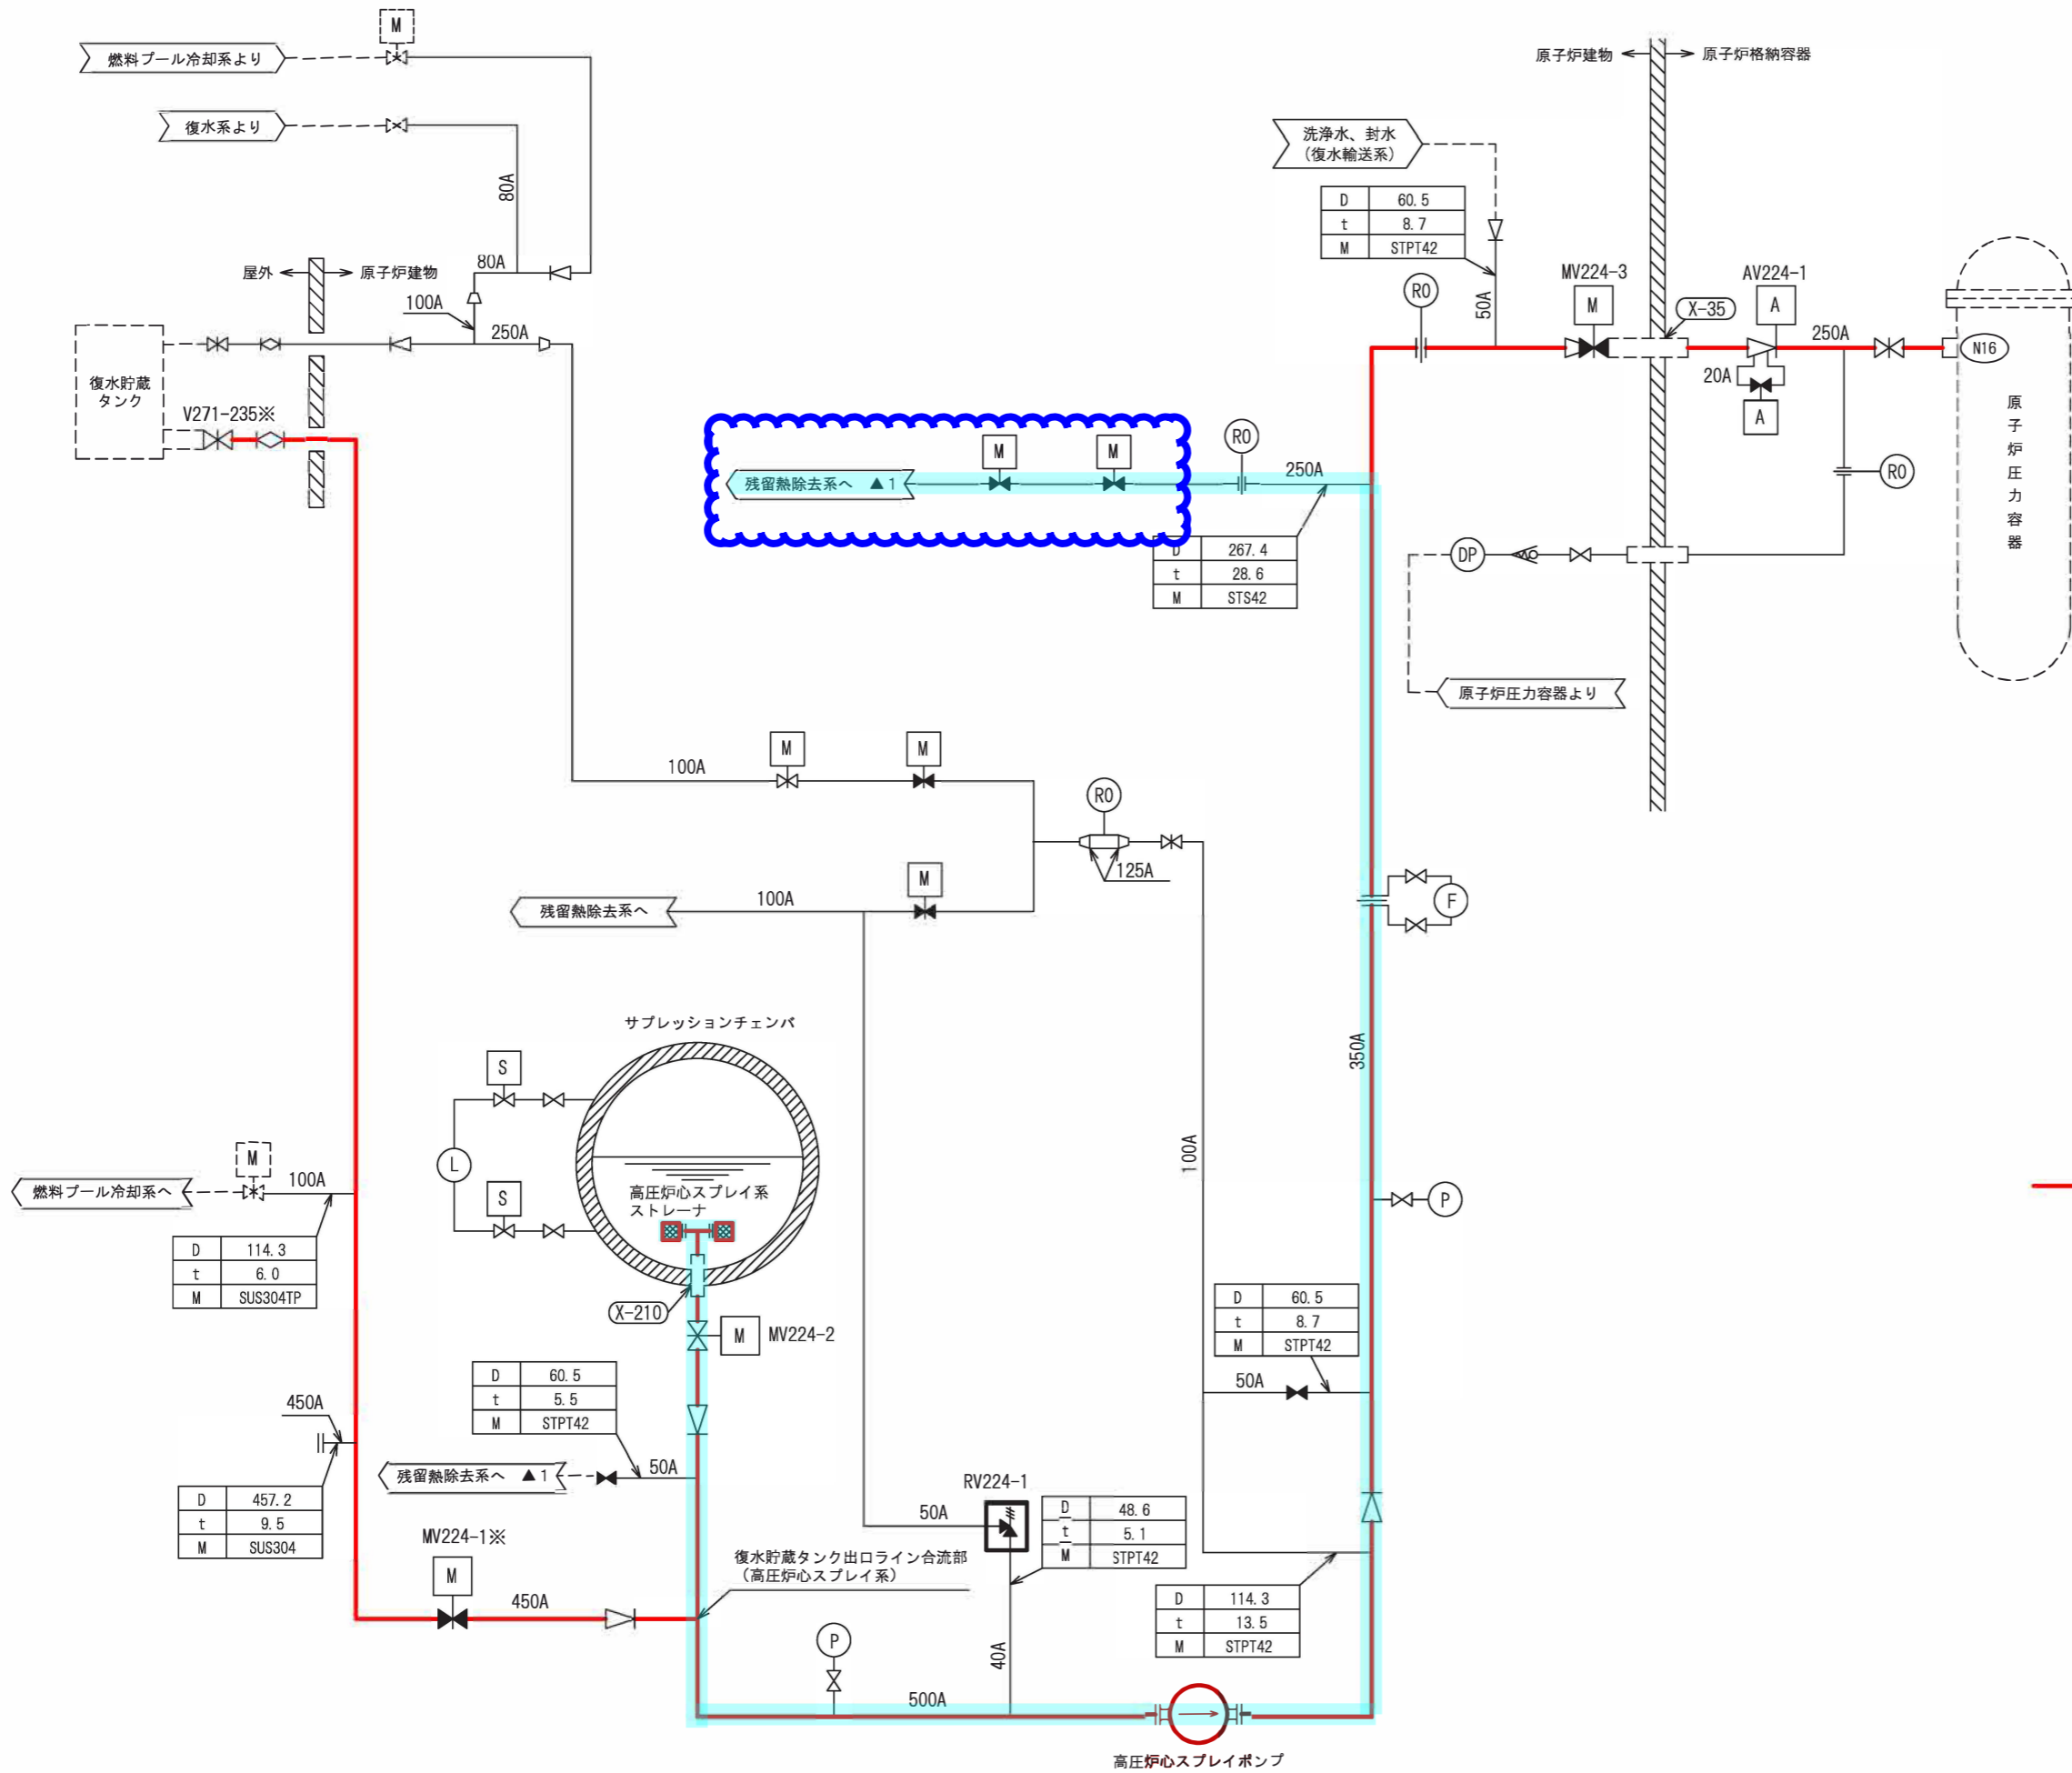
M
燃料プール冷却系より
復水系より
80A
原子炉建物
原子炉格納容器
洗浄水、封水
（復水輸送系）

| D | 60. 5 |
|---|---|
| t | 8. 7 |
| M | STPT42 |

屋外
原子炉建物
80A
100A
250A
50A
RO
MV224-3
M
X-35
AV224-1
A
250A
N16
20A
A
復水貯蔵タンク
V271-235※
残留熱除去系へ ▲1
M
M
RO
250A
RO
原子炉圧力容器

| D | 267. 4 |
|---|---|
| t | 28. 6 |
| M | STS42 |

DP
原子炉圧力容器より
100A
M
M
RO
125A
M
残留熱除去系へ
100A
F
サプレッションチェンバ
350A
S
L
S
100A
高圧炉心スプレイ系
ストレーナ
P
M
燃料プール冷却系へ
100A

| D | 114. 3 |
|---|---|
| t | 6. 0 |
| M | SUS304TP |

X-210
M
MV224-2

| D | 60. 5 |
|---|---|
| t | 8. 7 |
| M | STPT42 |

50A
450A

| D | 60. 5 |
|---|---|
| t | 5. 5 |
| M | STPT42 |

残留熱除去系へ ▲1
50A

| D | 457. 2 |
|---|---|
| t | 9. 5 |
| M | SUS304 |

RV224-1
50A

| D | 48. 6 |
|---|---|
| t | 5. 1 |
| M | STPT42 |

MV224-1※
M
450A
復水貯蔵タンク出口ライン合流部
（高圧炉心スプレイ系）
P
40A

| D | 114. 3 |
|---|---|
| t | 13. 5 |
| M | STPT42 |

500A
高圧炉心スプレイポンプ